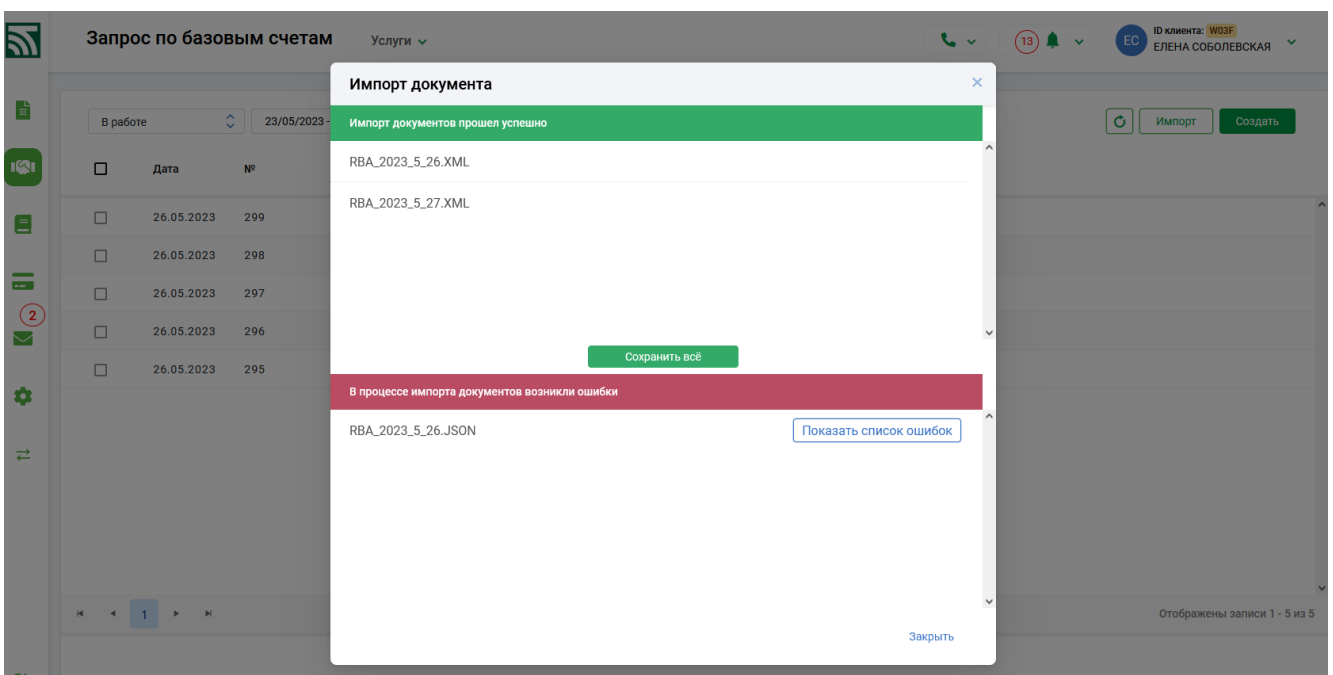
Запрос по базовым счетам
Услуги

13
EC
ID клиента: W03F
ЕЛЕНА СОБОЛЕВСКАЯ

2

В работе
23/05/2023 -

Импорт
Создать

| Дата | № |
|---|---|
| 26.05.2023 | 299 |
| 26.05.2023 | 298 |
| 26.05.2023 | 297 |
| 26.05.2023 | 296 |
| 26.05.2023 | 295 |

1

Отображены записи 1 - 5 из 5

Импорт документа

Импорт документов прошел успешно

RBA_2023_5_26.XML

RBA_2023_5_27.XML

Сохранить всё

В процессе импорта документов возникли ошибки

RBA_2023_5_26.JSON
Показать список ошибок

Закрыть